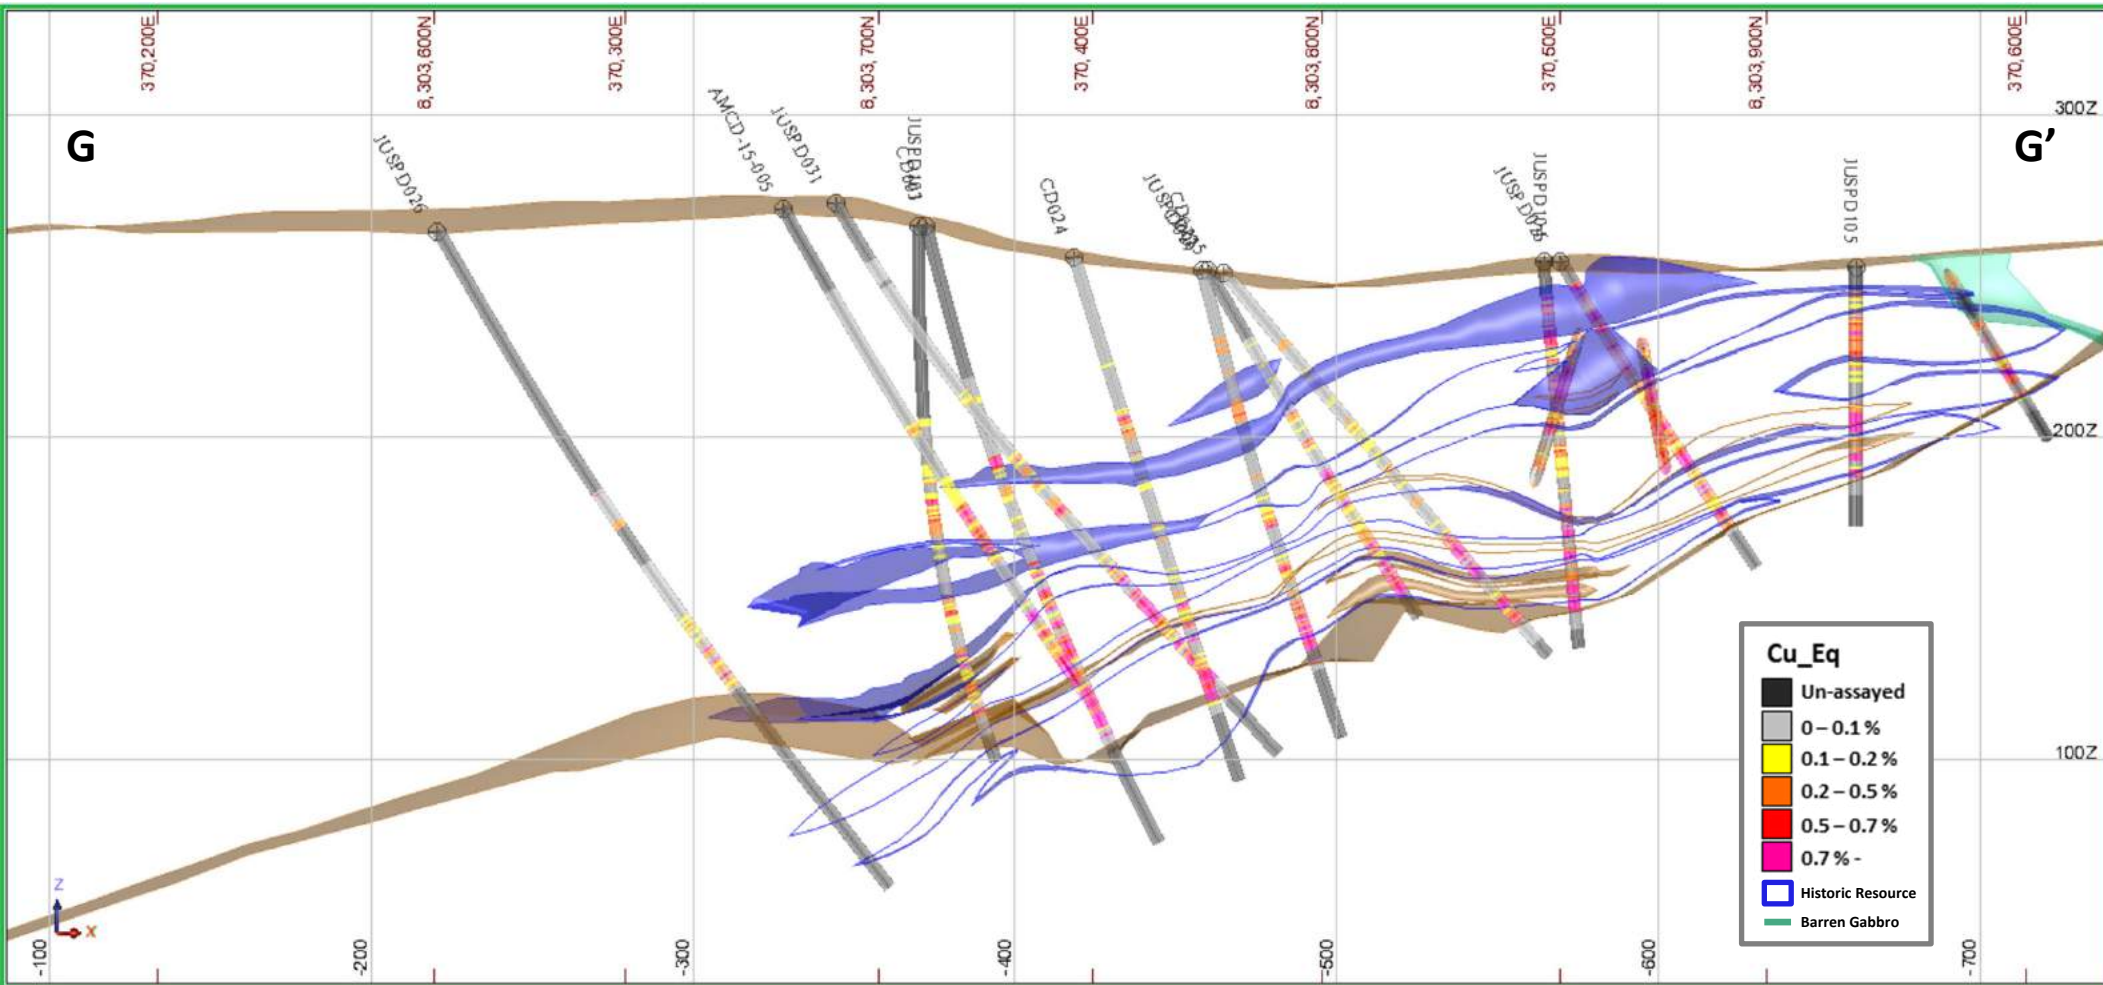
370,200E
8,303,600N
370,300E
8,303,700N
370,400E
8,303,800N
370,500E
8,303,900N
370,600E

300Z
200Z
100Z

G
G'

JUSPD026
AMCD-15-005
JUSPD031
JUSPD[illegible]
CD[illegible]
CD024
JUSPD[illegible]
CD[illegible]
JUSPD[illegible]
JUSPD105

Cu_Eq
Un-assayed
0 – 0.1 %
0.1 – 0.2 %
0.2 – 0.5 %
0.5 – 0.7 %
0.7 % -
Historic Resource
Barren Gabbro

Z
X

-100
-200
-300
-400
-500
-600
-700